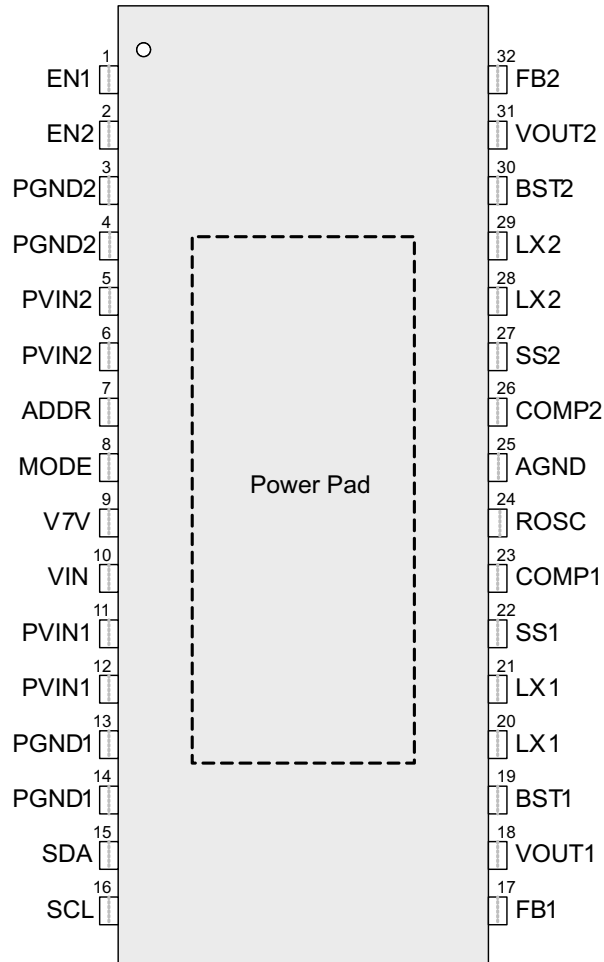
1 EN1
2 EN2
3 PGND2
4 PGND2
5 PVIN2
6 PVIN2
7 ADDR
8 MODE
9 V7V
10 VIN
11 PVIN1
12 PVIN1
13 PGND1
14 PGND1
15 SDA
16 SCL

32 FB2
31 VOUT2
30 BST2
29 LX2
28 LX2
27 SS2
26 COMP2
25 AGND
24 ROSC
23 COMP1
22 SS1
21 LX1
20 LX1
19 BST1
18 VOUT1
17 FB1

Power Pad